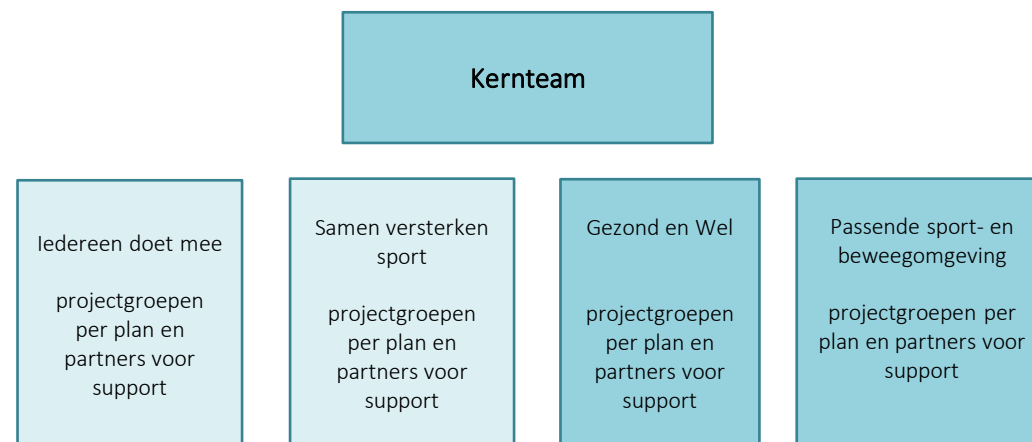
Kernteam

Iedereen doet mee

projectgroepen per plan en partners voor support

Samen versterken sport

projectgroepen per plan en partners voor support

Gezond en Wel

projectgroepen per plan en partners voor support

Passende sport- en beweegomgeving

projectgroepen per plan en partners voor support